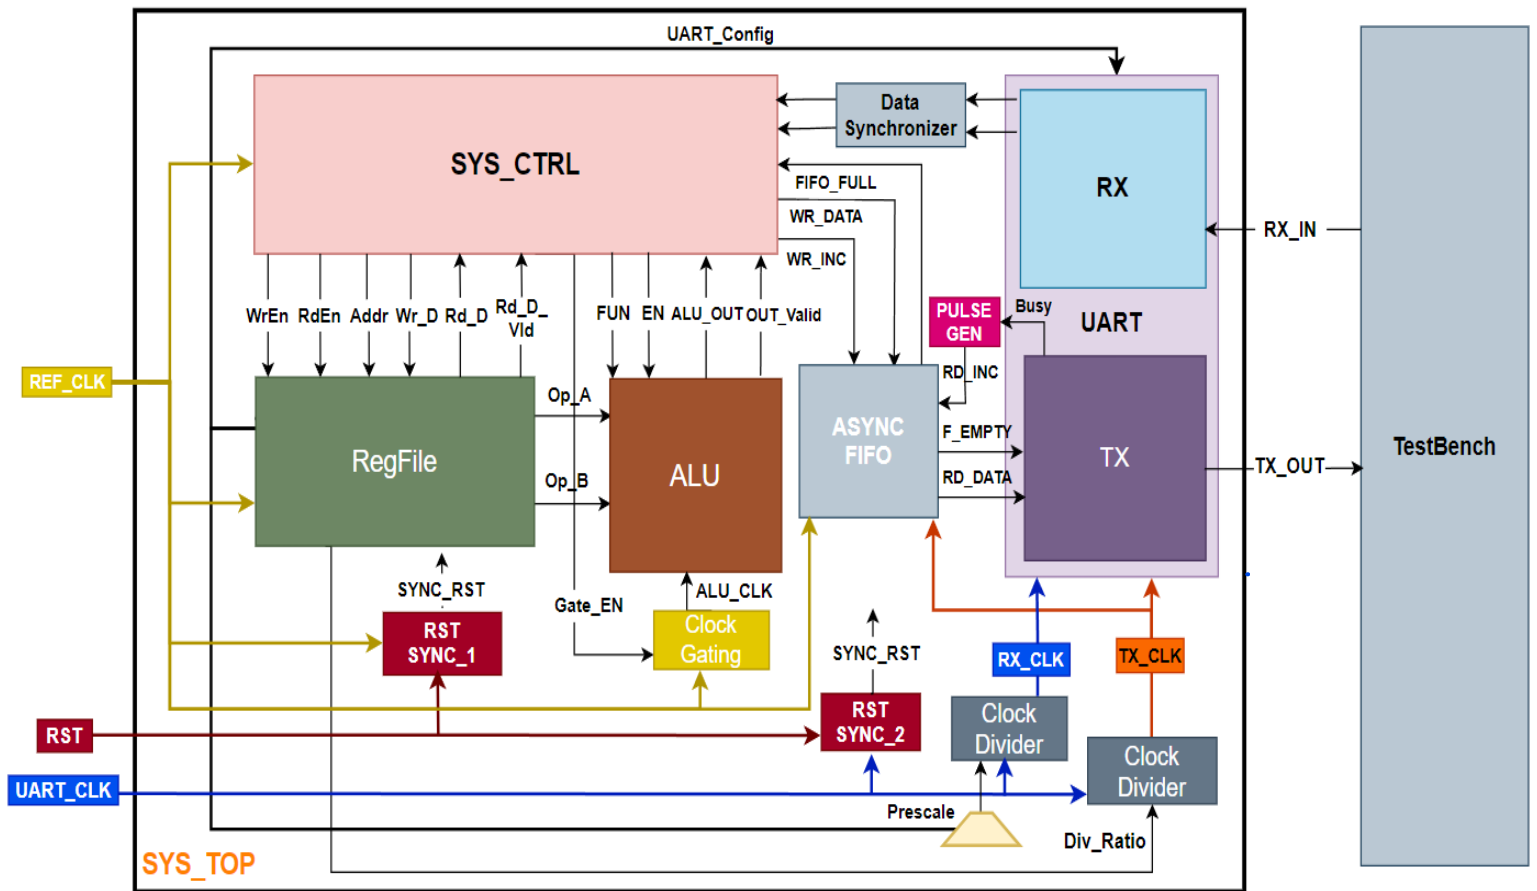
UART_Config

SYS_CTRL

Data Synchronizer

RX

FIFO_FULL

WR_DATA

WR_INC

RX_IN

REF_CLK

WrEn RdEn Addr Wr_D Rd_D Rd_D_Vld

FUN EN ALU_OUT OUT_Valid

PULSE GEN

Busy

UART

RD_INC

ASYNC FIFO

F_EMPTY

RD_DATA

TX

TX_OUT

TestBench

RegFile

Op_A

Op_B

ALU

SYNC_RST

RST SYNC_1

Gate_EN

ALU_CLK

Clock Gating

SYNC_RST

RX_CLK

TX_CLK

RST

RST SYNC_2

Clock Divider

Clock Divider

UART_CLK

Prescale

Div_Ratio

SYS_TOP